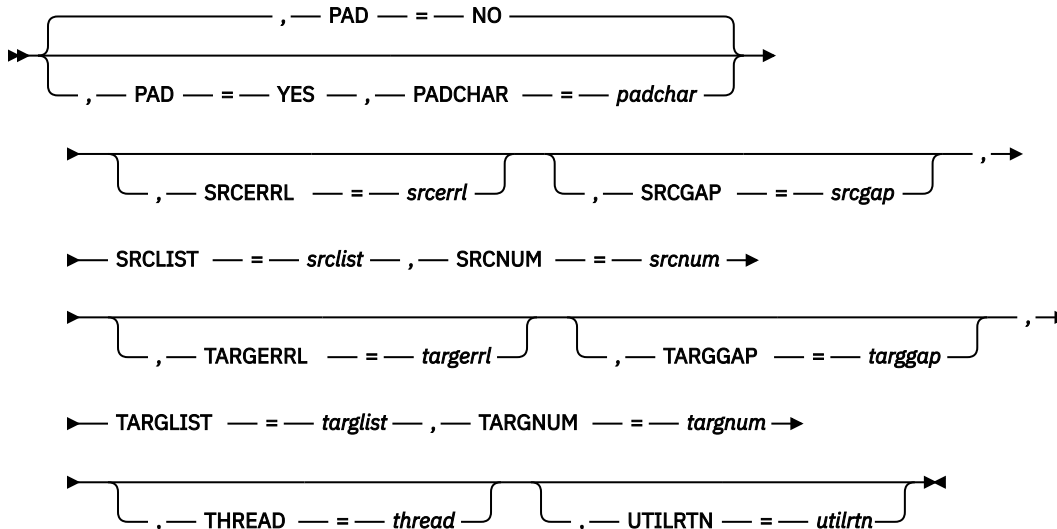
, PAD = NO

, PAD = YES , PADCHAR = padchar

, SRCERRL = srcerrl , SRCGAP = srcgap ,

SRCLIST = srclist , SRCNUM = srcnum

, TARGERRL = targerrl , TARGGAP = targgap ,

TARGLIST = targlist , TARGNUM = targnum

, THREAD = thread , UTILRTN = utilrtn